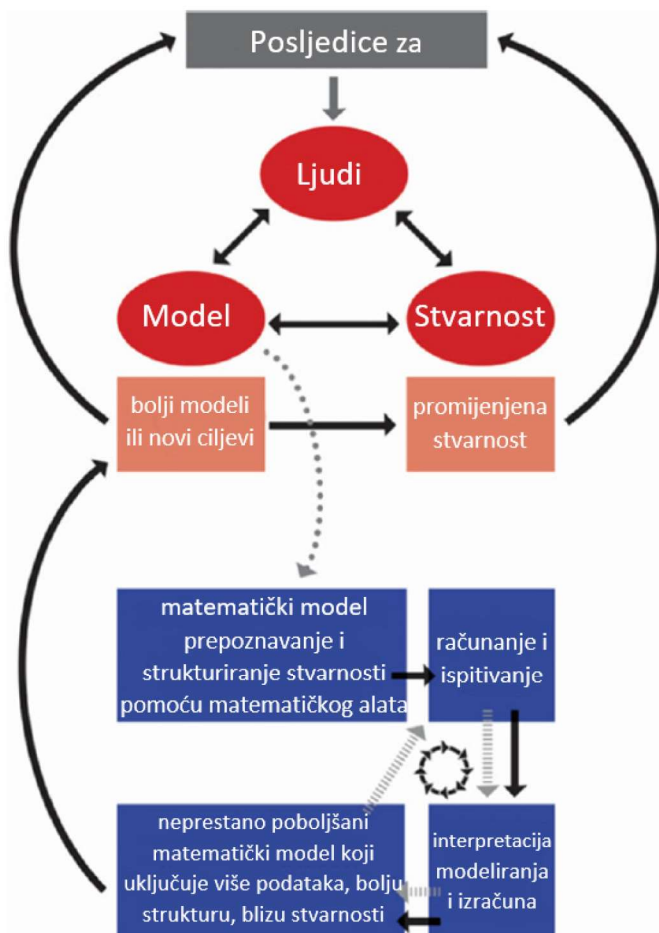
Posljedice za

Ljudi

Model

Stvarnost

bolji modeli ili novi ciljevi

promijenjena stvarnost

matematički model prepoznavanje i strukturiranje stvarnosti pomoću matematičkog alata

računanje i ispitivanje

neprestano poboljšani matematički model koji uključuje više podataka, bolju strukturu, blizu stvarnosti

interpretacija modeliranja i izračuna